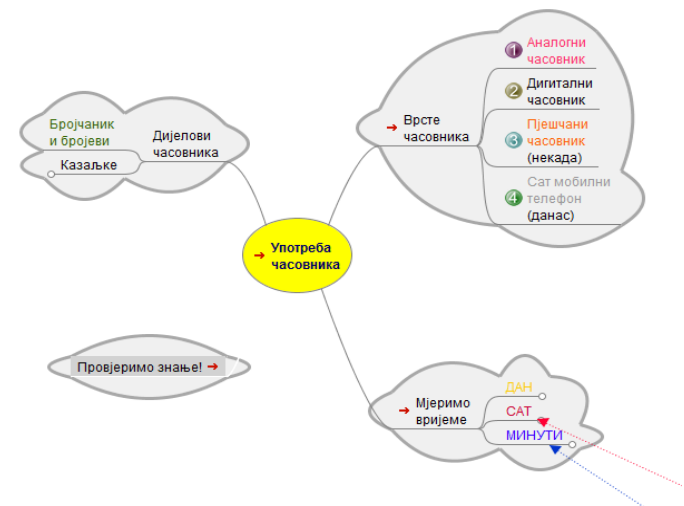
Бројчаник и бројеви

Казаљке

Дијелови часовника

Употреба часовника

Врсте часовника

1 Аналогни часовник

2 Дигитални часовник

3 Пјешчани часовник (некада)

4 Сат мобилни телефон (данас)

Провјеримо знање!

Мјеримо вријеме

ДАН

САТ

МИНУТИ